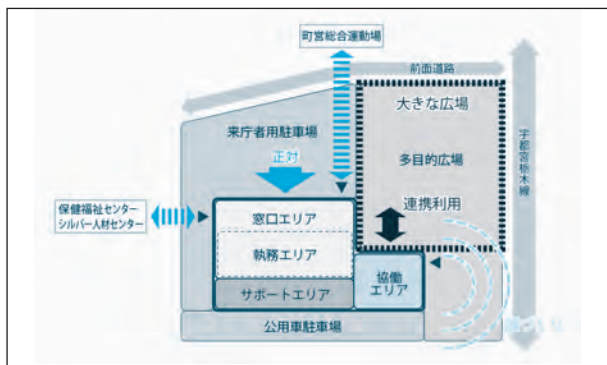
町営総合運動場

前面道路

来庁者用駐車場

正対

大きな広場

多目的広場

連携利用

宇都宮栃木線

保健福祉センター
シルバー人材センター

窓口エリア

執務エリア

サポートエリア

協働
エリア

公用車駐車場

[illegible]